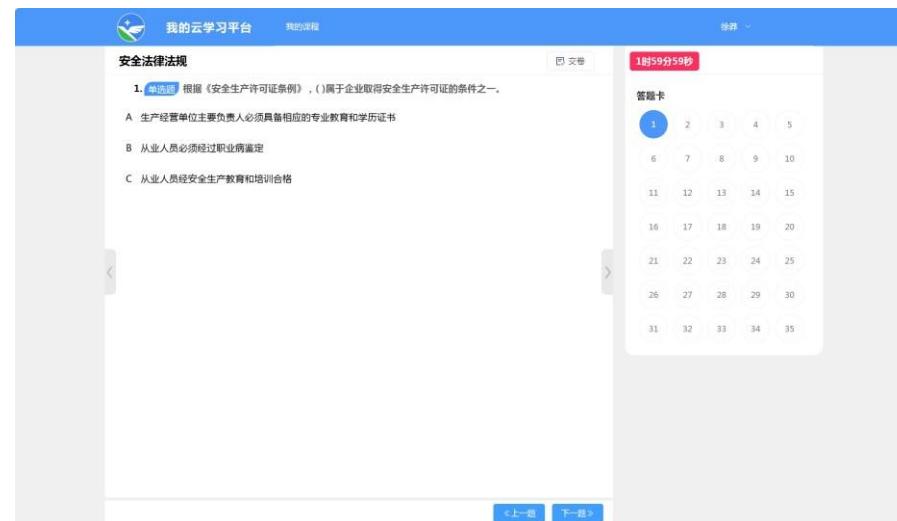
我的云学习平台 我的课程

徐辉

安全法律法规

文卷

1. 单选题 根据《安全生产许可证条例》，( )属于企业取得安全生产许可证的条件之一。

A 生产经营单位主要负责人必须具备相应的专业教育和学历证书

B 从业人员必须经过职业病鉴定

C 从业人员经安全生产教育和培训合格

1时59分59秒

答题卡

| 1 | 2 | 3 | 4 | 5 |
|---|---|---|---|---|
| 6 | 7 | 8 | 9 | 10 |
| 11 | 12 | 13 | 14 | 15 |
| 16 | 17 | 18 | 19 | 20 |
| 21 | 22 | 23 | 24 | 25 |
| 26 | 27 | 28 | 29 | 30 |
| 31 | 32 | 33 | 34 | 35 |

《上一题 下一题》